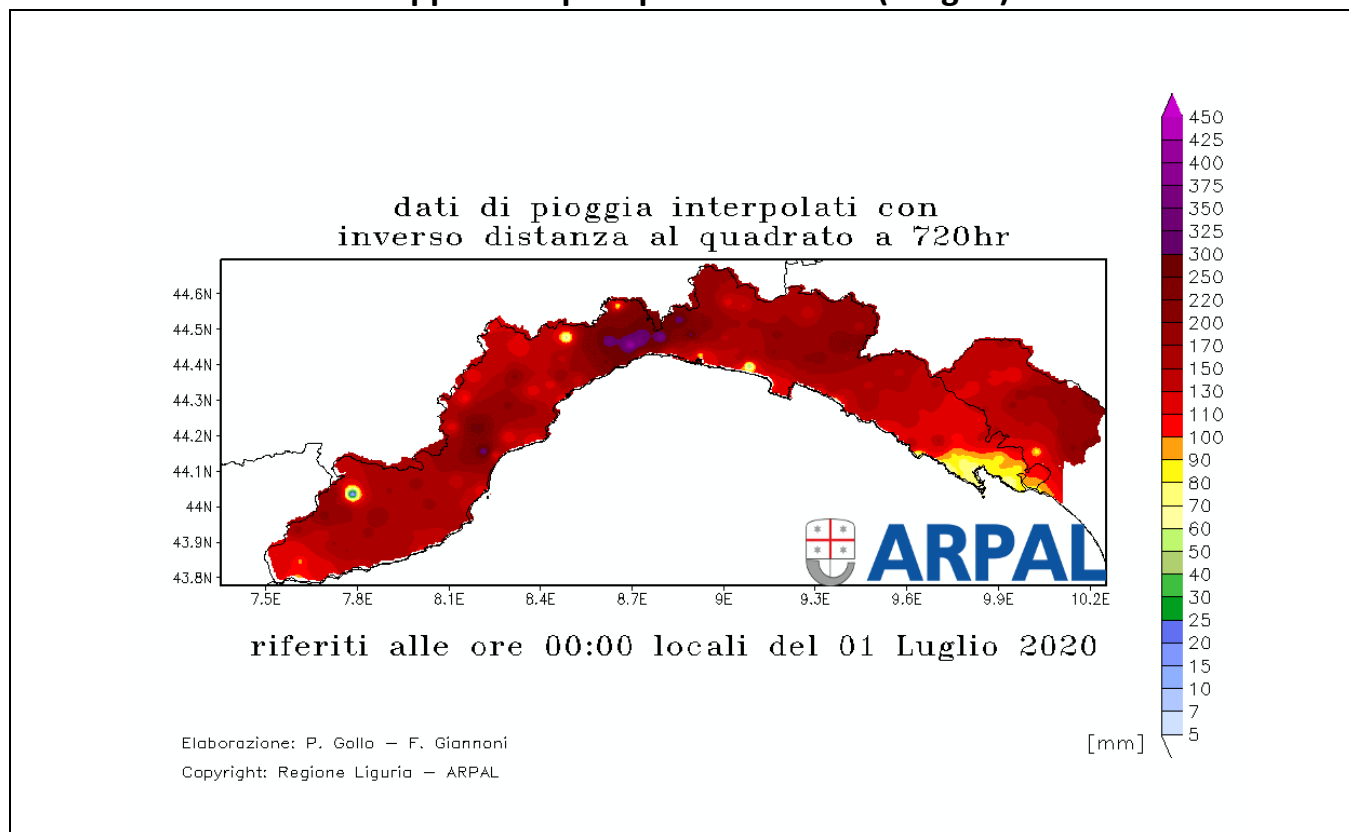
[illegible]

dati di pioggia interpolati con inverso distanza al quadrato a 720hr

44.6N
44.5N
44.4N
44.3N
44.2N
44.1N
44N
43.9N
43.8N

7.5E 7.8E 8.1E 8.4E 8.7E 9E 9.3E 9.6E 9.9E 10.2E

ARPAL

riferiti alle ore 00:00 locali del 01 Luglio 2020

450
425
400
375
350
325
300
250
220
200
170
150
130
110
100
90
80
70
60
50
40
30
25
20
15
10
7
5

[mm]

Elaborazione: P. Gollo – F. Giannoni

Copyright: Regione Liguria – ARPAL